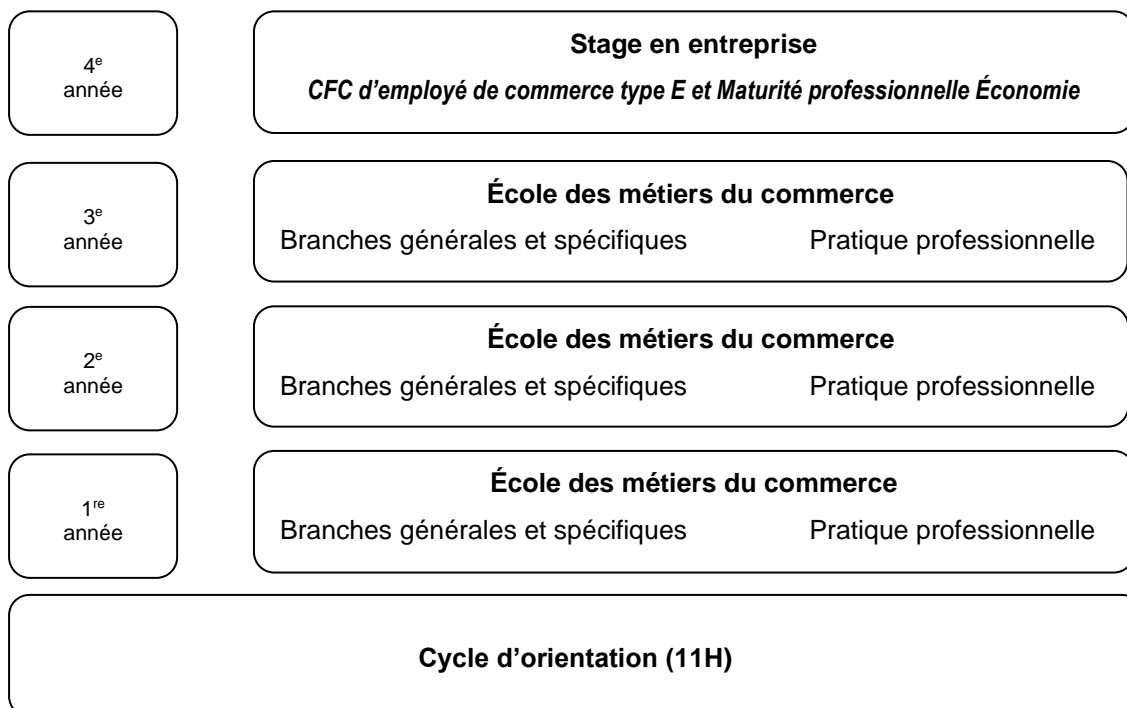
4$^{e}$
année

**Stage en entreprise**

*CFC d’employé de commerce type E et Maturité professionnelle Économie*

3$^{e}$
année

**École des métiers du commerce**

Branches générales et spécifiques

Pratique professionnelle

2$^{e}$
année

**École des métiers du commerce**

Branches générales et spécifiques

Pratique professionnelle

1$^{re}$
année

**École des métiers du commerce**

Branches générales et spécifiques

Pratique professionnelle

**Cycle d’orientation (11H)**